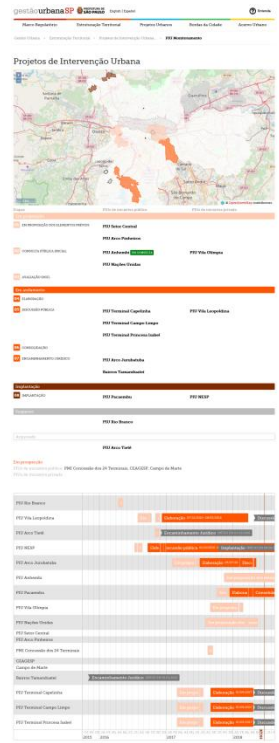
gestãourbanaSP

Marco Regulatório | Estruturação Territorial | Projetos Urbanos | Escalas da Cidade | Acervo Urbano

Projetos de Intervenção Urbana

PIU Setor Central
PIU Arco Pinheiros
PIU Anhembi
PIU Vila Olímpia
PIU Nações Unidas

PIU Terminal Capelinha
PIU Vila Leopoldina
PIU Terminal Campo Limpo
PIU Terminal Princesa Isabel

PIU Arco Jurubatuba
Bairros Tamanduateí

PIU Pacaembu
PIU NESP

PIU Rio Branco

PIU Arco Tietê

PIU Rio Branco
PIU Vila Leopoldina
PIU Arco Tietê
PIU NESP
PIU Arco Jurubatuba
PIU Anhembi
PIU Pacaembu
PIU Vila Olímpia
PIU Nações Unidas
PIU Setor Central
PIU Arco Pinheiros
PMI Corredor dos 24 Terminais
CEAGESP
Campo de Marte
Bairros Tamanduateí
PIU Terminal Capelinha
PIU Terminal Campo Limpo
PIU Terminal Princesa Isabel

Elaboração
Implantação
Consulta pública

2015 2016 2017 2018